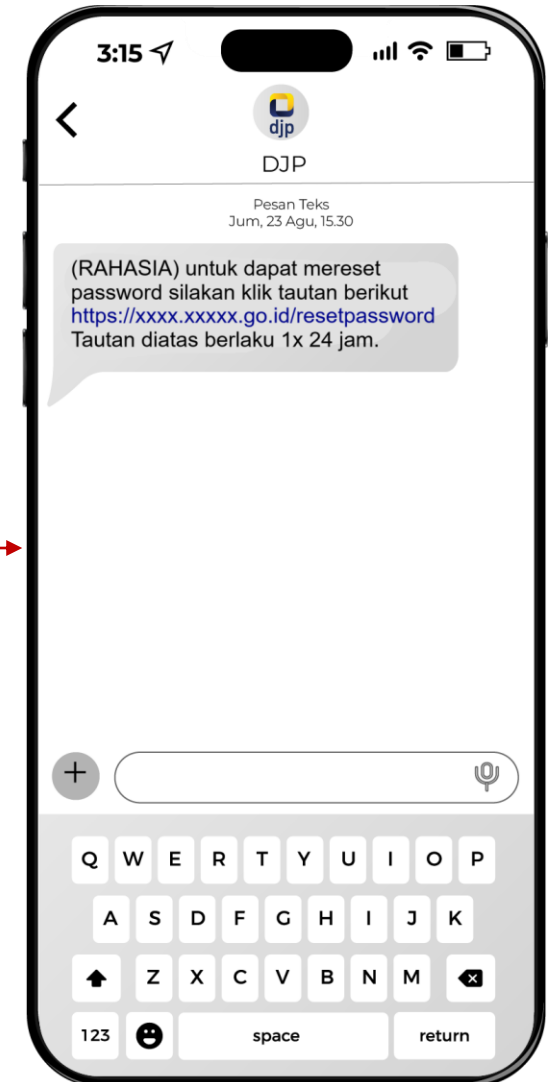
3:15

djp

DJP

Pesan Teks
Jum, 23 Agu, 15.30

(RAHASIA) untuk dapat mereset password silakan klik tautan berikut https://xxxx.xxxxx.go.id/resetpassword Tautan diatas berlaku 1x 24 jam.

Q W E R T Y U I O P
A S D F G H J K
Z X C V B N M
123 space return